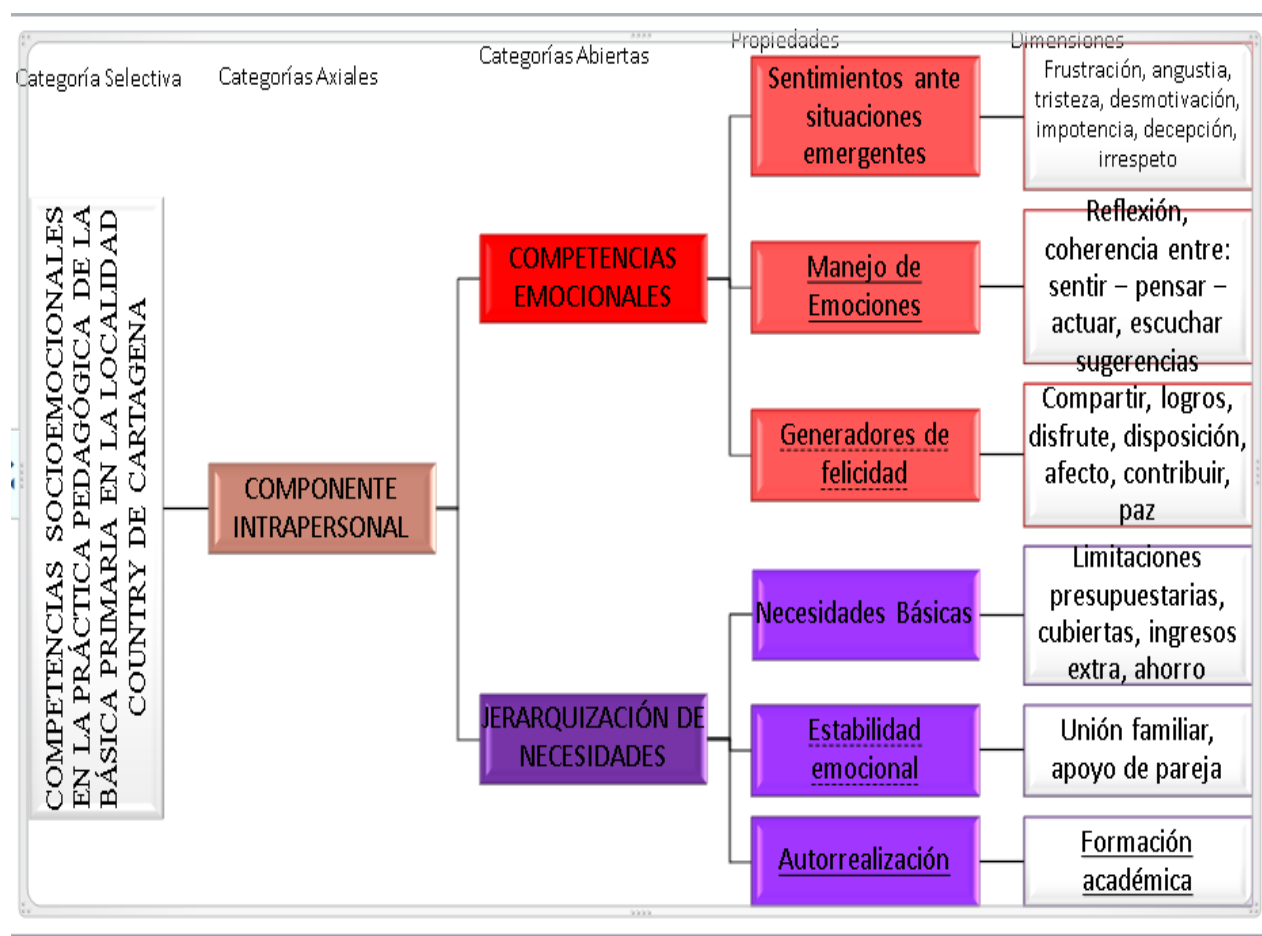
Categoría Selectiva

Categorías Axiales

Categorías Abiertas

Propiedades

Dimensiones

COMPETENCIAS SOCIOEMOCIONALES EN LA PRÁCTICA PEDAGÓGICA DE LA BÁSICA PRIMARIA EN LA LOCALIDAD COUNTRY DE CARTAGENA

COMPONENTE INTRAPERSONAL

COMPETENCIAS EMOCIONALES

Sentimientos ante situaciones emergentes

Frustración, angustia, tristeza, desmotivación, impotencia, decepción, irrespeto

Manejo de Emociones

Reflexión, coherencia entre: sentir – pensar – actuar, escuchar sugerencias

Generadores de felicidad

Compartir, logros, disfrute, disposición, afecto, contribuir, paz

JERARQUIZACIÓN DE NECESIDADES

Necesidades Básicas

Limitaciones presupuestarias, cubiertas, ingresos extra, ahorro

Estabilidad emocional

Unión familiar, apoyo de pareja

Autorrealización

Formación académica